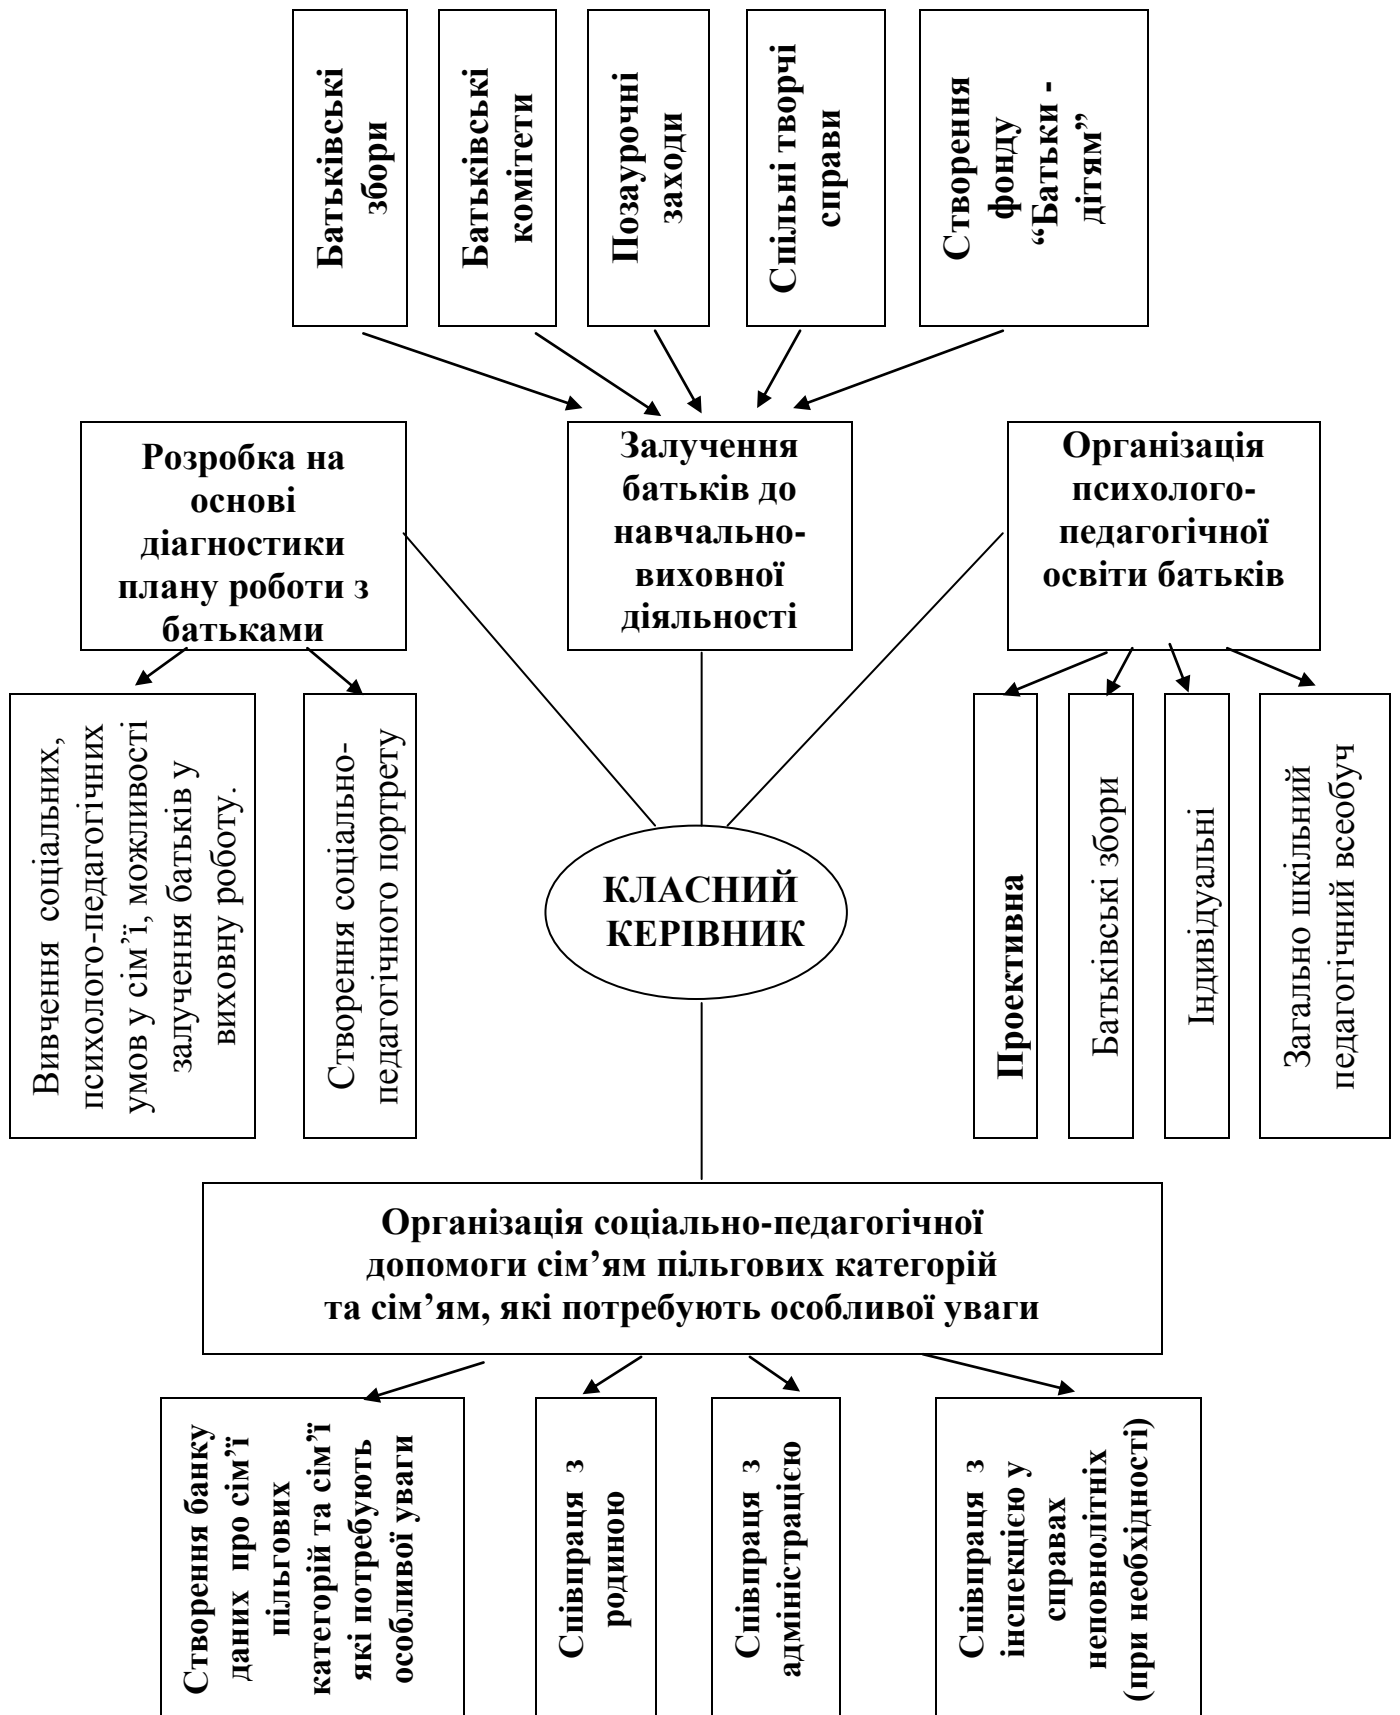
Батьківські збори

Батьківські комітети

Позаурочні заходи

Спільні творчі справи

Створення фонду "Батьки - дітям"

Розробка на основі діагностики плану роботи з батьками

Залучення батьків до навчально-виховної діяльності

Організація психолого-педагогічної освіти батьків

Вивчення соціальних, психолого-педагогічних умов у сім'ї, можливості залучення батьків у виховну роботу.

Створення соціально-педагогічного портрету

КЛАСНИЙ КЕРІВНИК

Проективна

Батьківські збори

Індивідуальні

Загально шкільний педагогічний всеобуч

Організація соціально-педагогічної допомоги сім'ям пільгових категорій та сім'ям, які потребують особливої уваги

Створення банку даних про сім'ї пільгових категорій та сім'ї які потребують особливої уваги

Співпраця з родиною

Співпраця з адміністрацією

Співпраця з інспекцією у справах неповнолітніх (при необхідності)